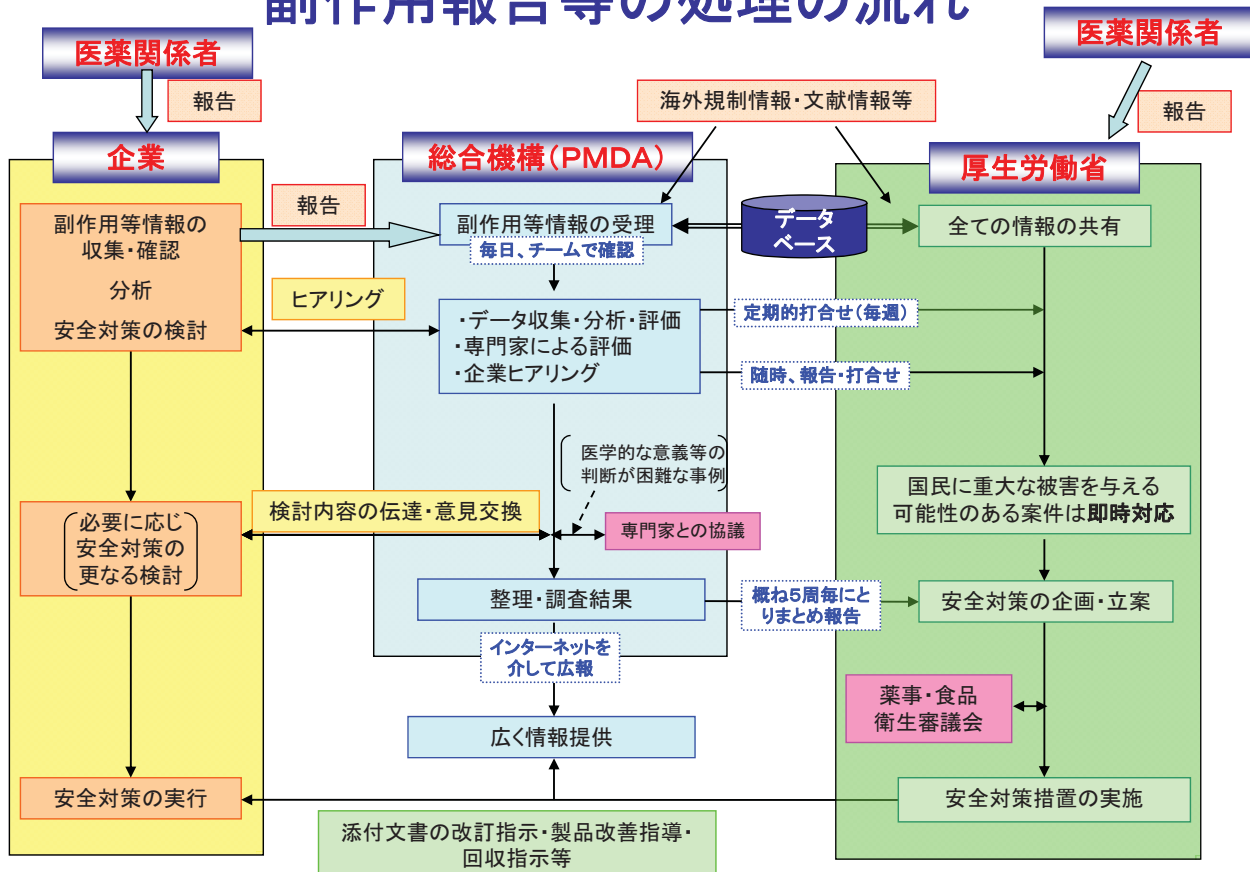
副作用報告等の処理の流れ

医薬関係者

報告

企業

副作用等情報の収集・確認

分析

安全対策の検討

必要に応じ安全対策の更なる検討

安全対策の実行

報告

ヒアリング

検討内容の伝達・意見交換

海外規制情報・文献情報等

総合機構（PMDA）

副作用等情報の受理

毎日、チームで確認

・データ収集・分析・評価
・専門家による評価
・企業ヒアリング

医学的な意義等の判断が困難な事例

専門家との協議

整理・調査結果

インターネットを介して広報

広く情報提供

データベース

定期的打合せ（毎週）

随時、報告・打合せ

概ね5周毎にとりまとめ報告

医薬関係者

報告

厚生労働省

全ての情報の共有

国民に重大な被害を与える可能性のある案件は即時対応

安全対策の企画・立案

薬事・食品衛生審議会

安全対策措置の実施

添付文書の改訂指示・製品改善指導・回収指示等